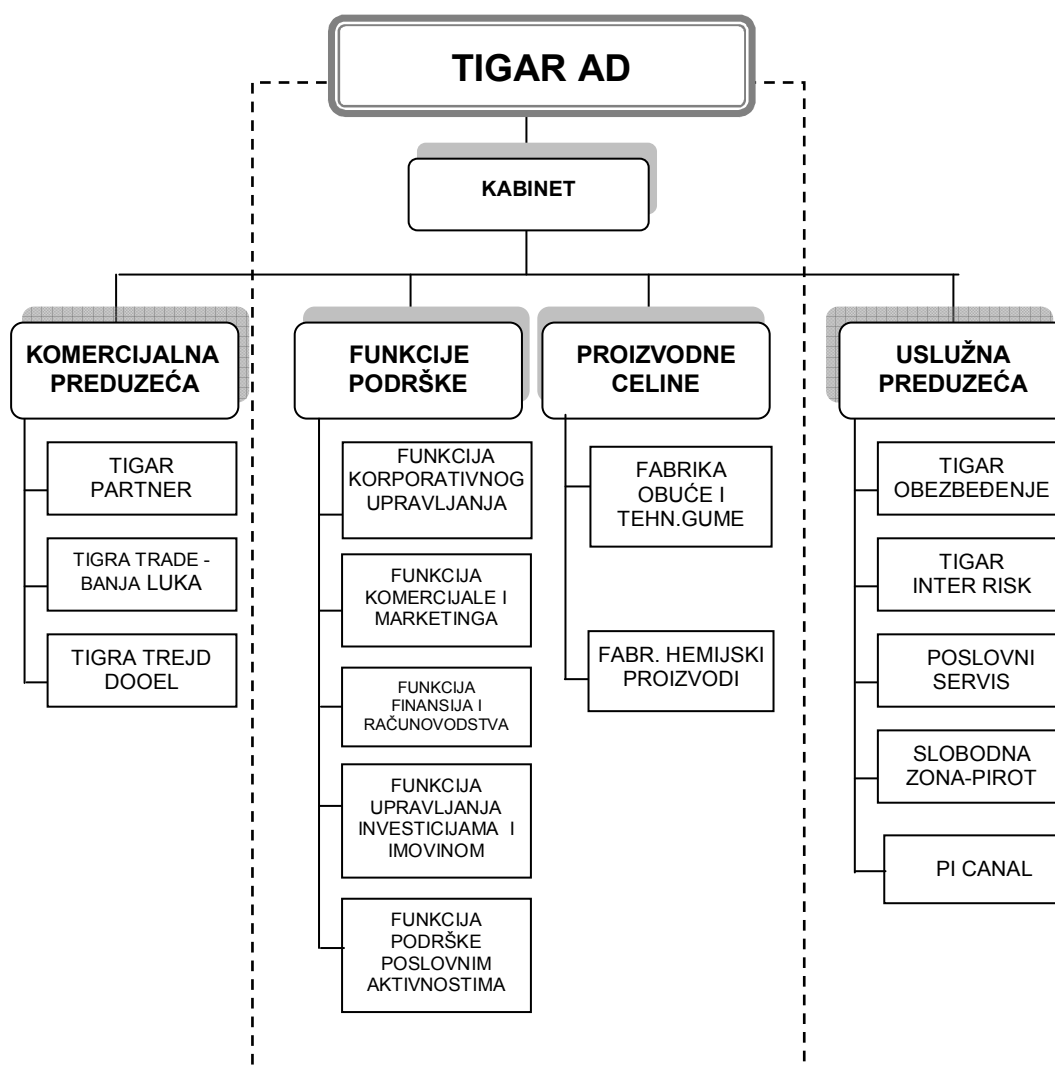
TIGAR AD

KABINET

KOMERCIJALNA PREDUZEĆA

TIGAR PARTNER

TIGRA TRADE - BANJA LUKA

TIGRA TREJD DOOEL

FUNKCIJE PODRŠKE

FUNKCIJA KORPORATIVNOG UPRAVLJANJA

FUNKCIJA KOMERCIJALE I MARKETINGA

FUNKCIJA FINANSIJA I RAČUNOVODSTVA

FUNKCIJA UPRAVLJANJA INVESTICIJAMA I IMOVINOM

FUNKCIJA PODRŠKE POSLOVNIM AKTIVNOSTIMA

PROIZVODNE CELINE

FABRIKA OBUĆE I TEHN.GUME

FABR. HEMIJSKI PROIZVODI

USLUŽNA PREDUZEĆA

TIGAR OBEZBEĐENJE

TIGAR INTER RISK

POSLOVNI SERVIS

SLOBODNA ZONA-PIROT

PI CANAL